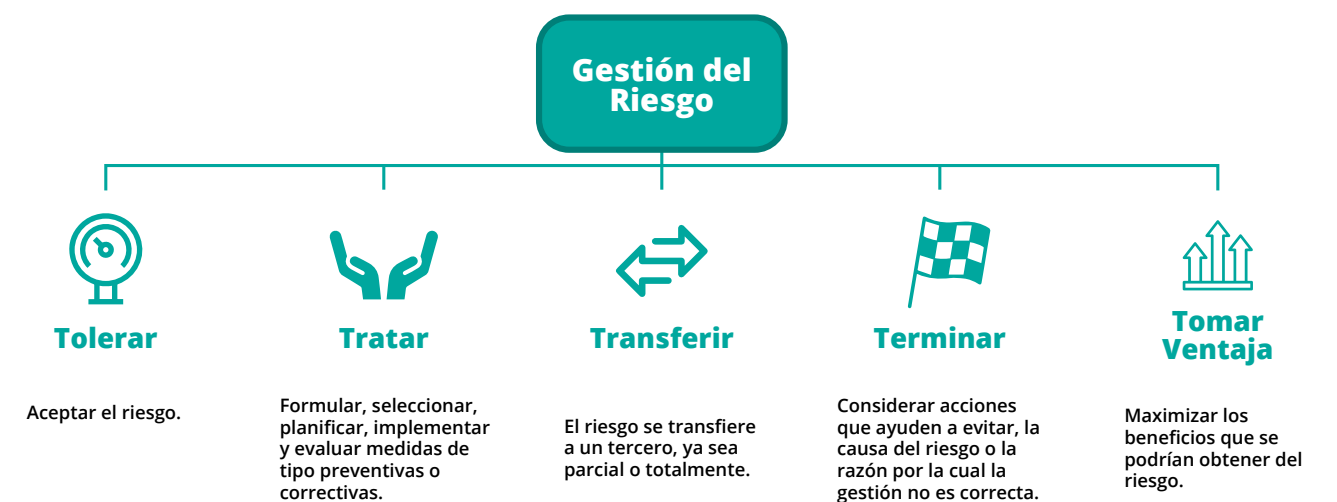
Gestión del Riesgo

Tolerar

Aceptar el riesgo.

Tratar

Formular, seleccionar, planificar, implementar y evaluar medidas de tipo preventivas o correctivas.

Transferir

El riesgo se transfiere a un tercero, ya sea parcial o totalmente.

Terminar

Considerar acciones que ayuden a evitar, la causa del riesgo o la razón por la cual la gestión no es correcta.

Tomar Ventaja

Maximizar los beneficios que se podrían obtener del riesgo.